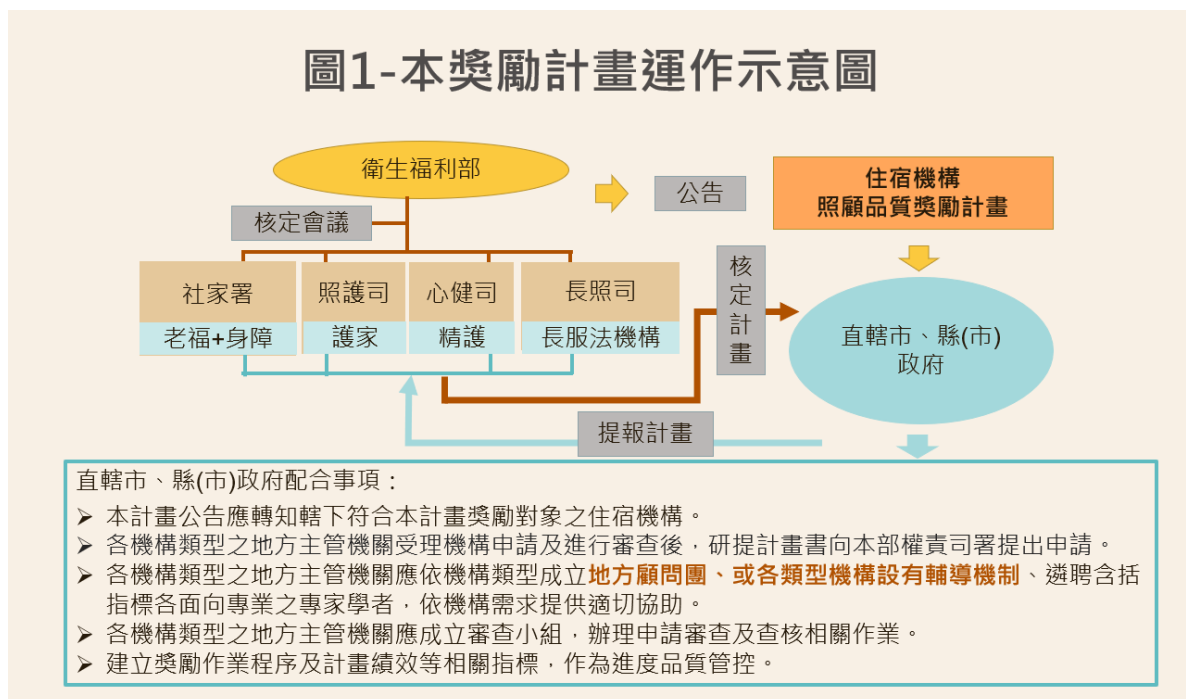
圖1-本獎勵計畫運作示意圖

衛生福利部

核定會議

公告

住宿機構
照顧品質獎勵計畫

社家署
老福+身障

照護司
護家

心健司
精護

長照司
長服法機構

核定計畫

直轄市、縣(市)
政府

提報計畫

直轄市、縣(市)政府配合事項：
➢ 本計畫公告應轉知轄下符合本計畫獎勵對象之住宿機構。
➢ 各機構類型之地方主管機關受理機構申請及進行審查後，研提計畫書向本部權責司署提出申請。
➢ 各機構類型之地方主管機關應依機構類型成立地方顧問團、或各類型機構設有輔導機制、遴聘含括指標各面向專業之專家學者，依機構需求提供適切協助。
➢ 各機構類型之地方主管機關應成立審查小組，辦理申請審查及查核相關作業。
➢ 建立獎勵作業程序及計畫績效等相關指標，作為進度品質管控。